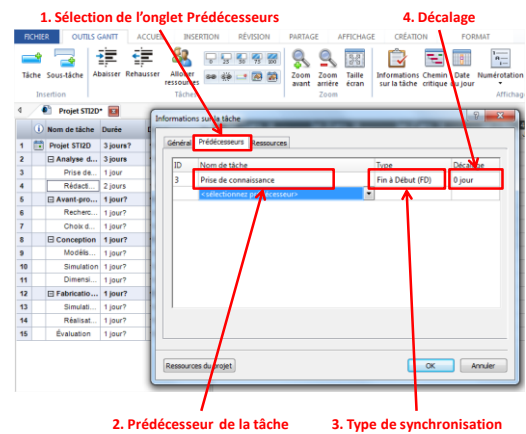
1. Sélection de l'onglet Prédécesseurs

4. Décalage

FICHIER OUTILS GANTT ACCUE INSERTION RÉVISION PARTAGE AFFICHAGE CRÉATION FORMAT

Tâche Sous-tâche Abaisser Rehausser Allouer ressources Zoom avant Zoom arrière Taille écran Informations sur la tâche Chemin critique Date du jour Numérotation

Insertion Tâches Zoom Affichage

Projet STI2D*

| | Nom de tâche | Durée |
|---|---|---|
| 1 | Projet STI2D | 3 jours |
| 2 | ⊟ Analyse d... | 3 jours |
| 3 | Prise de... | 1 jour |
| 4 | Rédacti... | 2 jours |
| 5 | ⊟ Avant-pro... | 1 jour? |
| 6 | Recherc... | 1 jour? |
| 7 | Choix d... | 1 jour? |
| 8 | ⊟ Conception | 1 jour? |
| 9 | Modéls... | 1 jour? |
| 10 | Simulation | 1 jour? |
| 11 | Dimensi... | 1 jour? |
| 12 | ⊟ Fabricatio... | 1 jour? |
| 13 | Simulati... | 1 jour? |
| 14 | Réalisat... | 1 jour? |
| 15 | Évaluation | 1 jour? |

Informations sur la tâche

Général Prédécesseurs Ressources

| ID | Nom de tâche | Type | Décalage |
|---|---|---|---|
| 3 | Prise de connaissance | Fin à Début (FD) | 0 jour |
| | <sélectionnez prédécesseur> | | |

Ressources du projet OK Annuler

2. Prédécesseur de la tâche

3. Type de synchronisation